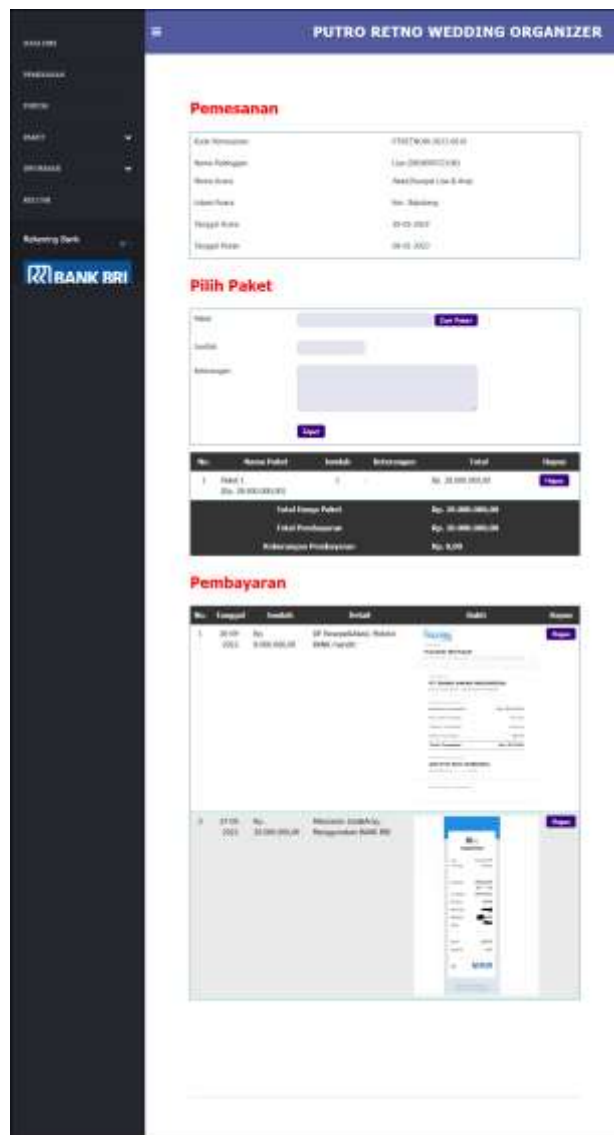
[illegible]
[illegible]
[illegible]
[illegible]
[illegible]
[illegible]
Rekening Bank
BANK BRI

PUTRO RETNO WEDDING ORGANIZER

Pemesanan

| Kode Pemesanan | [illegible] |
|---|---|
| Nama Pelanggan | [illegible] |
| Nama Acara | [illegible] |
| Lokasi Acara | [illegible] |
| Tanggal Acara | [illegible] |
| Tanggal Pesan | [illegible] |

Pilih Paket

Paket
Cari Paket
Jumlah
Keterangan
Input

| No. | Nama Paket | Jumlah | Keterangan | Total | Hapus |
|---|---|---|---|---|---|
| 1 | Paket 1 (Rp. 20.000.000,00) | 1 | - | Rp. 20.000.000,00 | Hapus |
| | Total Biaya Paket | | | Rp. 20.000.000,00 | |
| | Total Pembayaran | | | Rp. 20.000.000,00 | |
| | Kekurangan Pembayaran | | | Rp. 0,00 | |

Pembayaran

| No. | Tanggal | Jumlah | Detail | Bukti | Hapus |
|---|---|---|---|---|---|
| 1 | 20-09-2022 | Rp. 8.000.000,00 | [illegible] | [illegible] | Hapus |
| 2 | 27-09-2022 | Rp. 10.000.000,00 | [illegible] Menggunakan BANK BRI | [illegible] | Hapus |